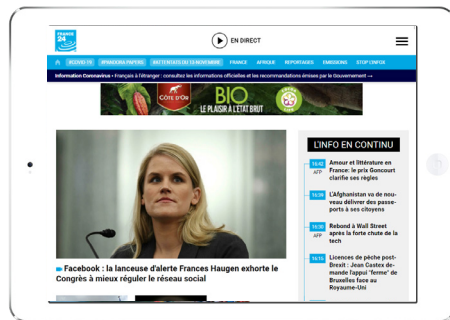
FRANCE 24

EN DIRECT

#COVID-19 #PANDORA PAPERS #ATTENTATS DU 13 NOVEMBRE FRANCE AFRIQUE REPORTAGES EMISSIONS STOP INFOX

Information Coronavirus • Français à l'étranger : consultez les informations officielles et les recommandations émises par le Gouvernement →

CÔTE D'OR BIO LE PLAISIR À L'ÉTAT BRUT

Facebook : la lanceuse d'alerte Frances Haugen exhorte le Congrès à mieux réguler le réseau social

L'INFO EN CONTINU

16:42 AFP Amour et littérature en France: le prix Goncourt clarifie ses règles

14:39 L'Afghanistan va de nouveau délivrer des passeports à ses citoyens

14:38 AFP Rebond à Wall Street après la forte chute de la tech

14:15 Licences de pêche post-Brexit : Jean Castex demande l'appui "ferme" de Bruxelles face au Royaume-Uni